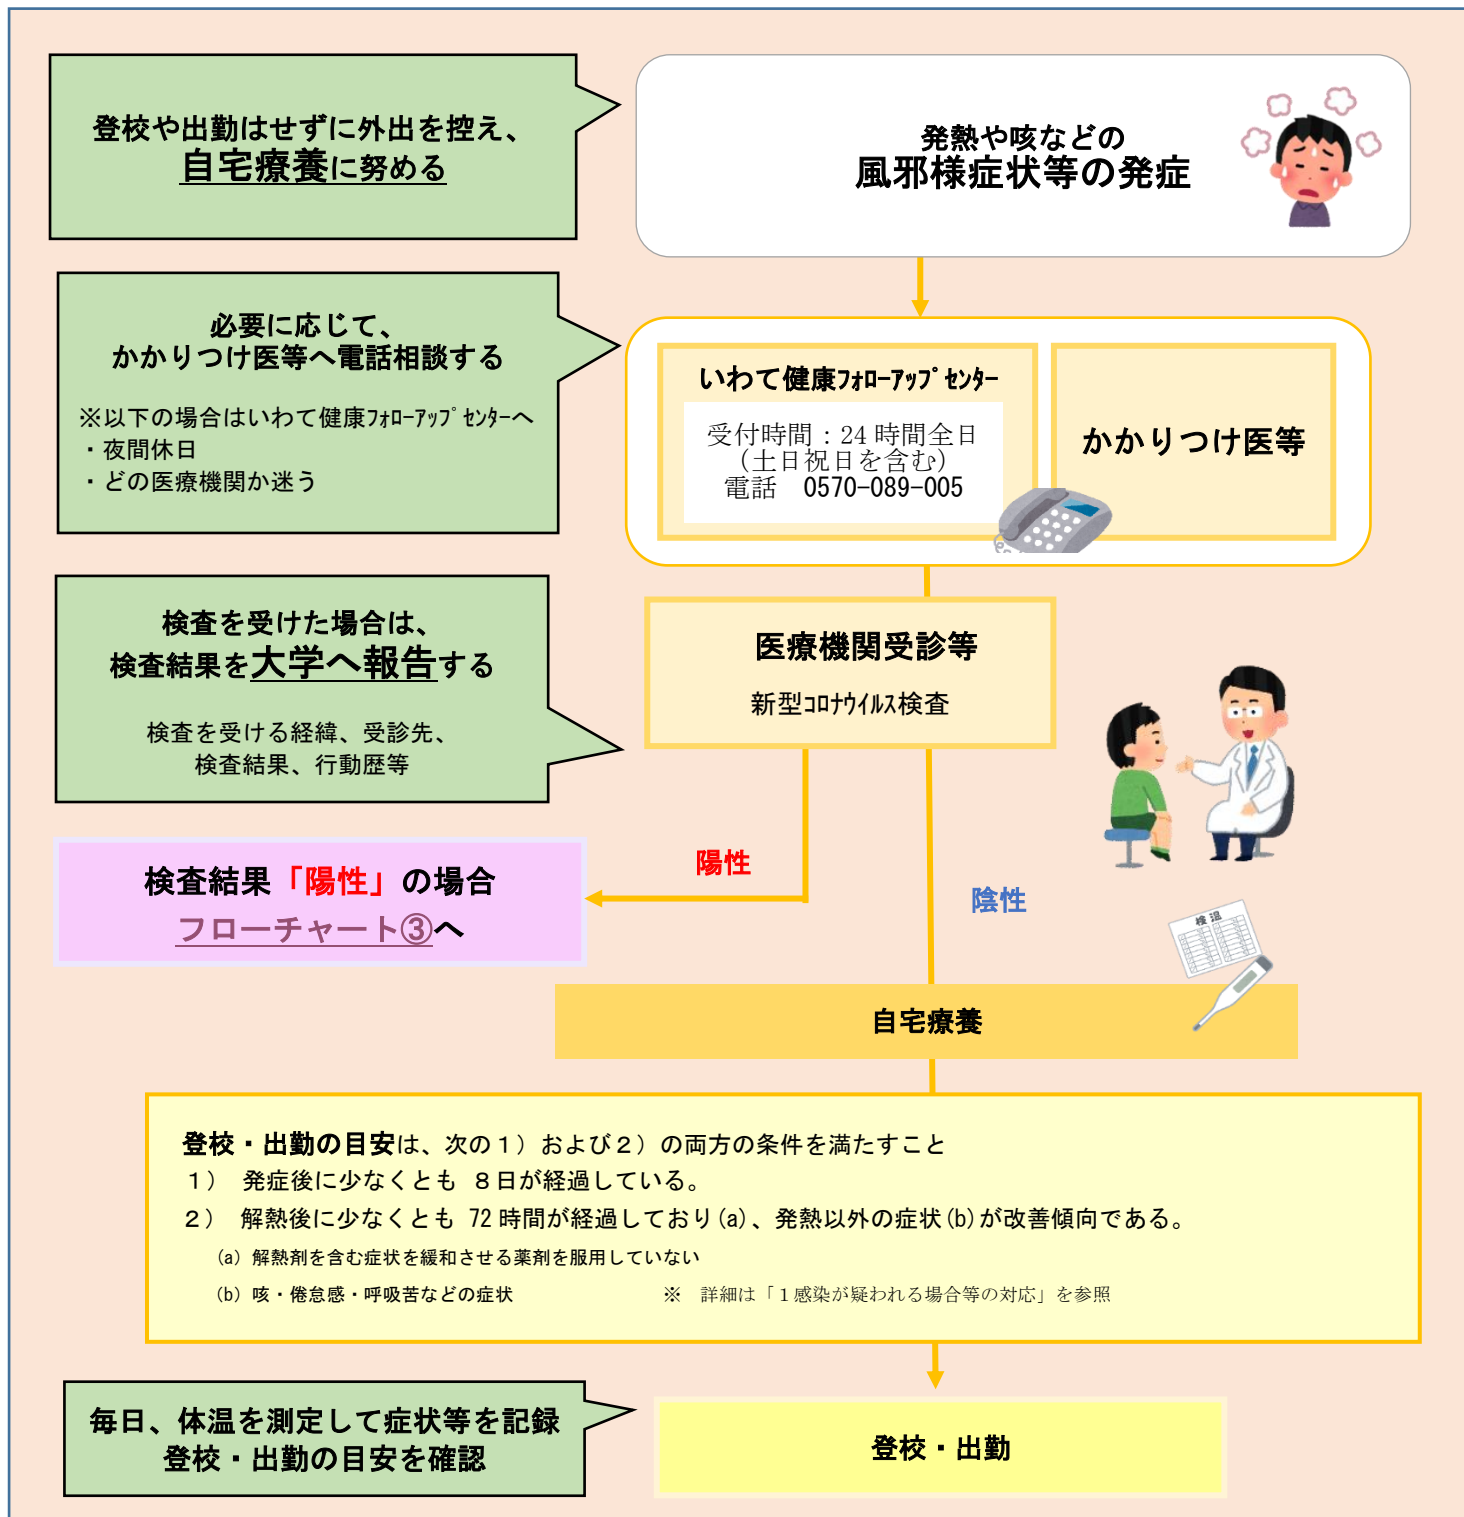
登校や出勤はせずに外出を控え、
自宅療養に努める

発熱や咳などの
風邪様症状等の発症

必要に応じて、
かかりつけ医等へ電話相談する

※以下の場合はいわて健康ﾌｫﾛｰｱｯﾌﾟｾﾝﾀｰへ
・夜間休日
・どの医療機関か迷う

いわて健康ﾌｫﾛｰｱｯﾌﾟｾﾝﾀｰ
受付時間：24 時間全日
（土日祝日を含む）
電話　0570-089-005

かかりつけ医等

検査を受けた場合は、
検査結果を大学へ報告する

検査を受ける経緯、受診先、
検査結果、行動歴等

医療機関受診等
新型ｺﾛﾅｳｲﾙｽ検査

検査結果「陽性」の場合
フローチャート③へ

陽性

陰性

検温

自宅療養

登校・出勤の目安は、次の１）および２）の両方の条件を満たすこと
１）　発症後に少なくとも　８日が経過している。
２）　解熱後に少なくとも 72 時間が経過しており (a)、発熱以外の症状 (b) が改善傾向である。
(a) 解熱剤を含む症状を緩和させる薬剤を服用していない
(b) 咳・倦怠感・呼吸苦などの症状　　　※　詳細は「１感染が疑われる場合等の対応」を参照

毎日、体温を測定して症状等を記録
登校・出勤の目安を確認

登校・出勤